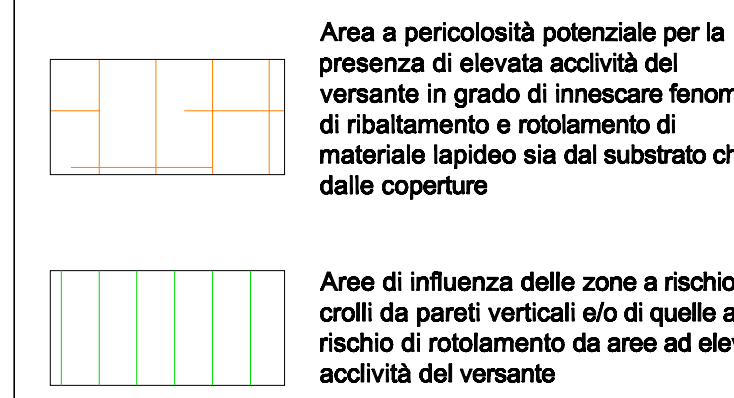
Area a pericolosità potenziale per la presenza di elevata acclività del versante in grado di innescare fenom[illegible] di ribaltamento e rotolamento di materiale lapideo sia dal substrato ch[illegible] dalle coperture

Aree di influenza delle zone a rischio crolli da pareti verticali e/o di quelle a rischio di rotolamento da aree ad elev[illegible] acclività del versante